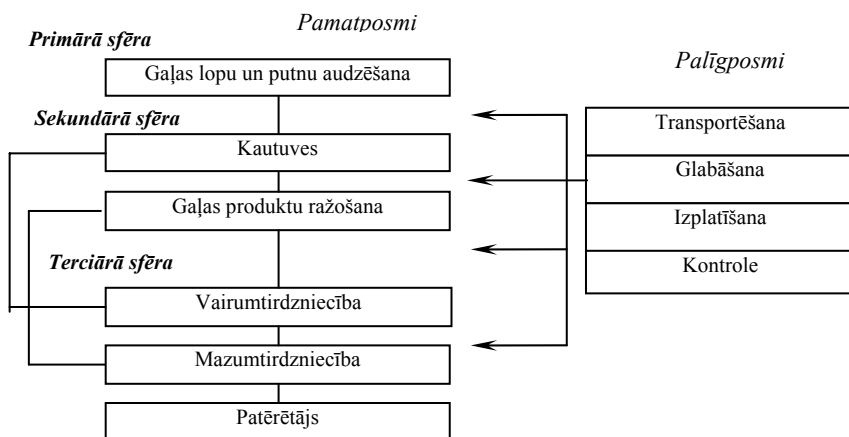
Pamatposmi

Primārā sfēra

Gaļas lopu un putnu audzēšana

Palīgposmi

Sekundārā sfēra

Kautuves

Gaļas produktu ražošana

Terciārā sfēra

Vairumtirdzniecība

Mazumtirdzniecība

Patērētājs

Transportēšana

Glabāšana

Izplatīšana

Kontrole